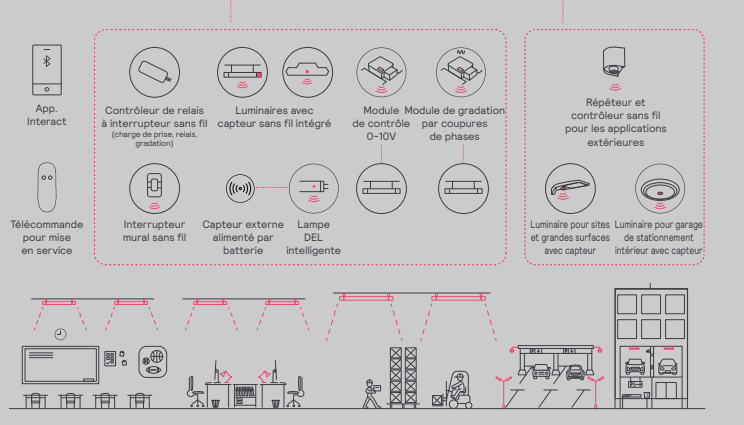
App. Interact

Télécommande pour mise en service

Contrôleur de relais à interrupteur sans fil
(charge de prise, relais, gradation)

Luminaires avec capteur sans fil intégré

Module de contrôle 0-10V

Module de gradation par coupures de phases

Interrupteur mural sans fil

Capteur externe alimenté par batterie

Lampe DEL intelligente

Répéteur et contrôleur sans fil pour les applications extérieures

Luminaire pour sites et grandes surfaces avec capteur

Luminaire pour garage de stationnement intérieur avec capteur